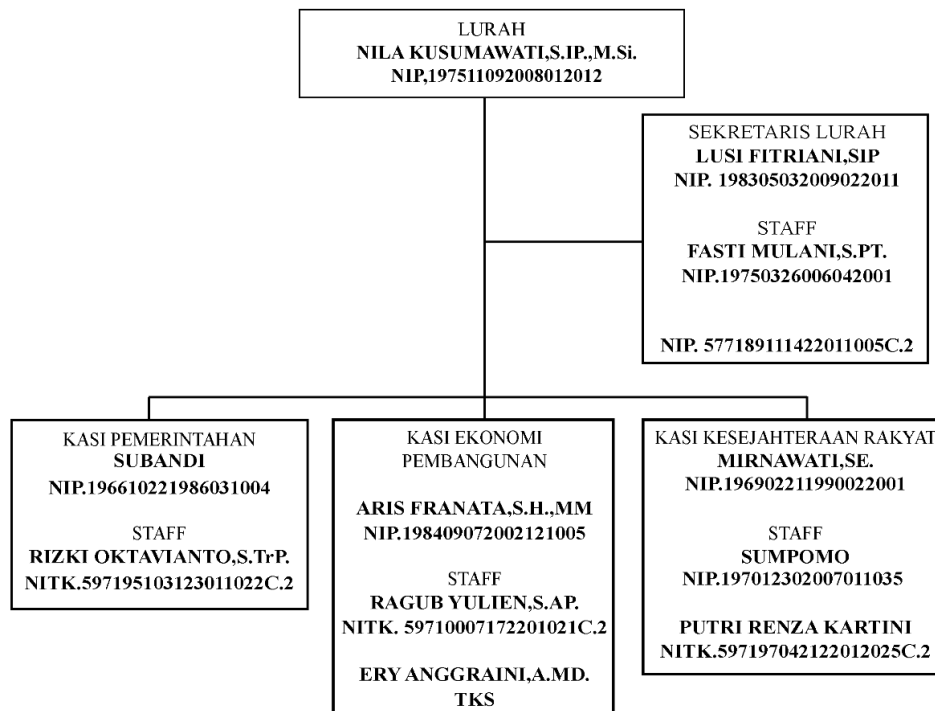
LURAH
NILA KUSUMAWATI,S.IP.,M.Si.
NIP,197511092008012012

SEKRETARIS LURAH
LUSI FITRIANI,SIP
NIP. 198305032009022011

STAFF
FASTI MULANI,S.PT.
NIP.19750326006042001

NIP. 577189111422011005C.2

KASI PEMERINTAHAN
SUBANDI
NIP.196610221986031004

STAFF
RIZKI OKTAVIANTO,S.TrP.
NITK.597195103123011022C.2

KASI EKONOMI PEMBANGUNAN

ARIS FRANATA,S.H.,MM
NIP.198409072002121005

STAFF
RAGUB YULIEN,S.AP.
NITK. 59710007172201021C.2

ERY ANGGRAINI,A.MD.
TKS

KASI KESEJAHTERAAN RAKYAT
MIRNAWATI,SE.
NIP.196902211990022001

STAFF
SUMPOMO
NIP.197012302007011035

PUTRI RENZA KARTINI
NITK.597197042122012025C.2